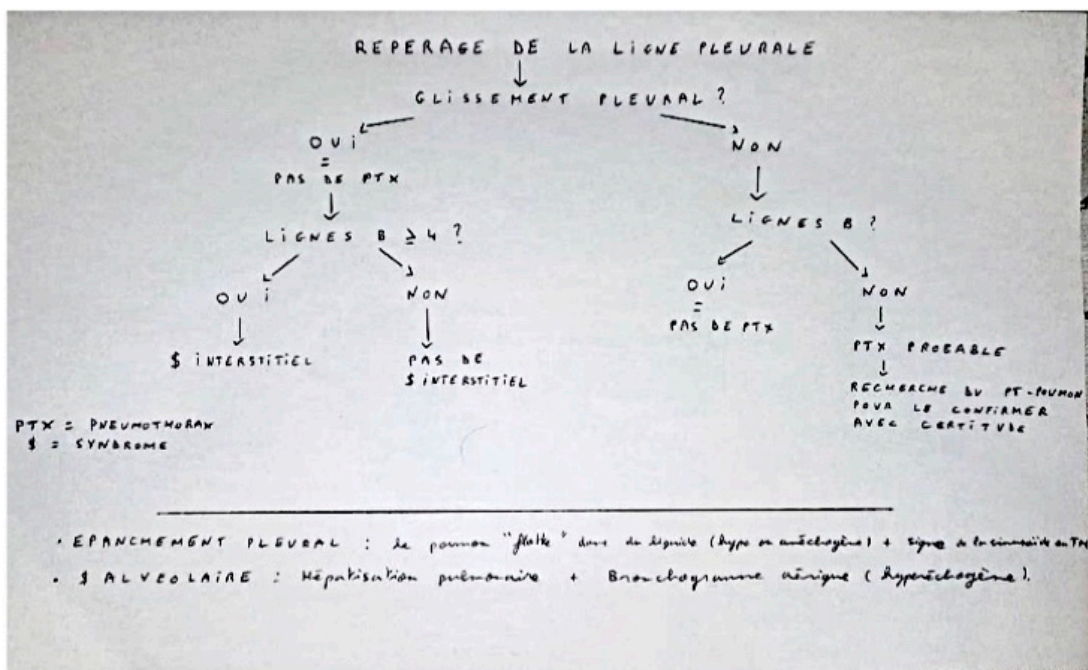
REPERAGE DE LA LIGNE PLEURALE

GLISSEMENT PLEURAL ?

OUI
=
PAS DE PTX

LIGNES B ≥ 4 ?

OUI

$ INTERSTITIEL

NON

PAS DE $ INTERSTITIEL

NON

LIGNES B ?

OUI
=
PAS DE PTX

NON

PTX PROBABLE

RECHERCHE DU PT-POUMON POUR LE CONFIRMER AVEC CERTITUDE

PTX = PNEUMOTHORAX
$ = SYNDROME

· EPANCHEMENT PLEURAL : le poumon "flotte" dans du liquide (hypo ou anéchogène) + signe de la sinusoïde en TM

· $ ALVEOLAIRE : Hépatisation pulmonaire + Bronchogramme aérique (hyperéchogène).